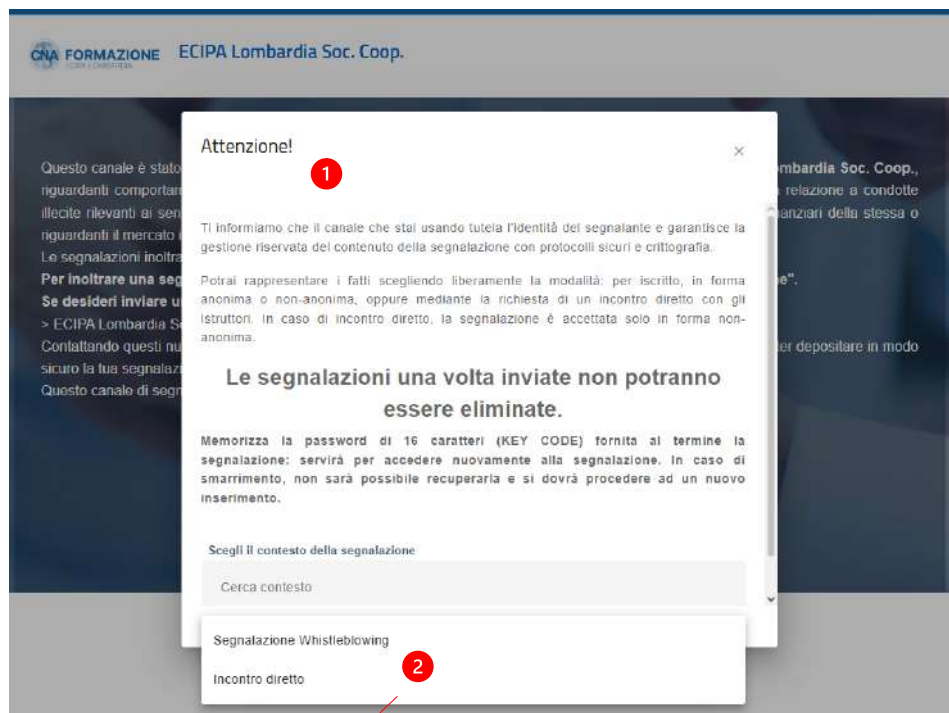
CNA FORMAZIONE ECIPA LOMBARDIA

ECIPA Lombardia Soc. Coop.

Questo canale è stato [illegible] mbardia Soc. Coop., riguardanti comportan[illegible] relazione a condotte illecite rilevanti ai sen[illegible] anziari della stessa o riguardanti il mercato i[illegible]
Le segnalazioni inoltra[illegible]
Per inoltrare una seg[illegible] e".
Se desideri inviare u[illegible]
> ECIPA Lombardia S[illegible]
Contattando questi nu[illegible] ter depositare in modo sicuro la tua segnalaz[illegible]
Questo canale di segr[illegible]

Attenzione!

1

×

Ti informiamo che il canale che stai usando tutela l'identità del segnalante e garantisce la gestione riservata del contenuto della segnalazione con protocolli sicuri e crittografia.

Potrai rappresentare i fatti scegliendo liberamente la modalità: per iscritto, in forma anonima o non-anonima, oppure mediante la richiesta di un incontro diretto con gli Istruttori. In caso di incontro diretto, la segnalazione è accettata solo in forma non-anonima.

Le segnalazioni una volta inviate non potranno essere eliminate.

Memorizza la password di 16 caratteri (KEY CODE) fornita al termine la segnalazione: servirà per accedere nuovamente alla segnalazione. In caso di smarrimento, non sarà possibile recuperarla e si dovrà procedere ad un nuovo inserimento.

Scegli il contesto della segnalazione

Cerca contesto

Segnalazione Whistleblowing

2

Incontro diretto